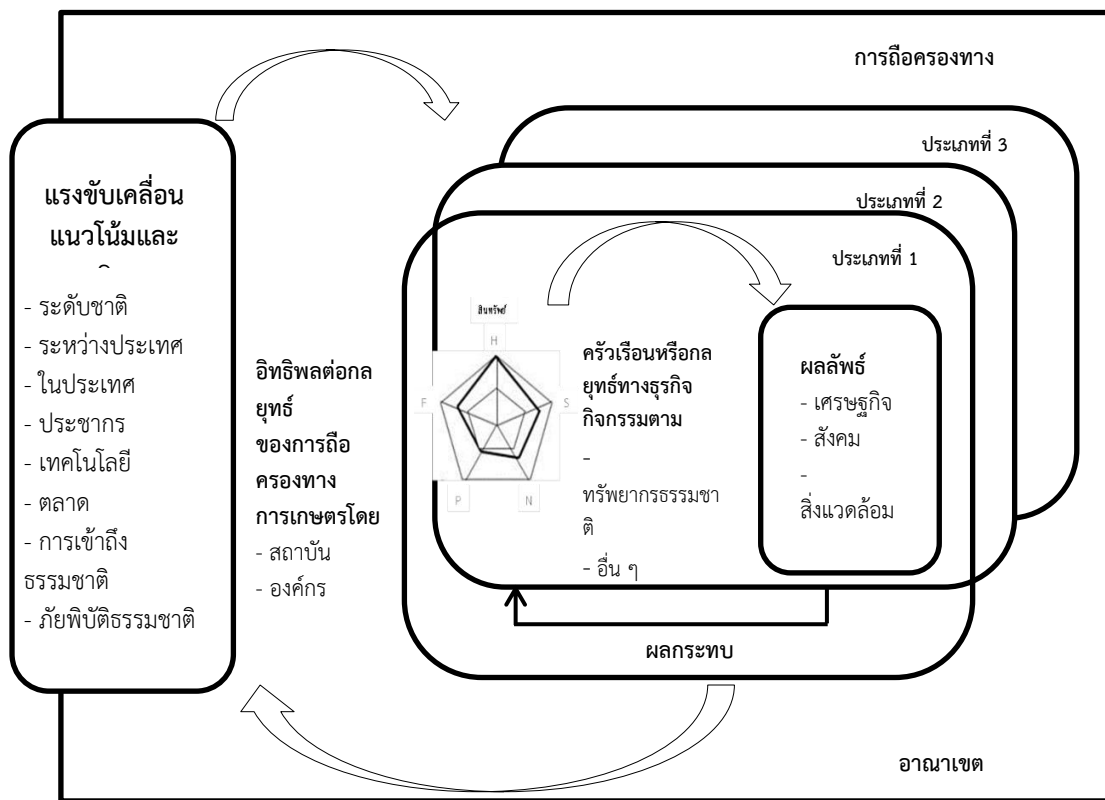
การถือครองทาง

ประเภทที่ 3

ประเภทที่ 2

ประเภทที่ 1

แรงขับเคลื่อนแนวโน้มและ

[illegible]

- ระดับชาติ

- ระหว่างประเทศ

- ในประเทศ

- ประชากร

- เทคโนโลยี

- ตลาด

- การเข้าถึงธรรมชาติ

- ภัยพิบัติธรรมชาติ

อิทธิพลต่อกลยุทธ์ ของการถือครองทาง การเกษตรโดย

- สถาบัน

- องค์กร

สินทรัพย์

H

S

N

P

F

ครัวเรือนหรือกลยุทธ์ทางธุรกิจ กิจกรรมตาม

- ทรัพยากรธรรมชาติ

- อื่น ๆ

ผลลัพธ์

- เศรษฐกิจ

- สังคม

- สิ่งแวดล้อม

ผลกระทบ

อาณาเขต